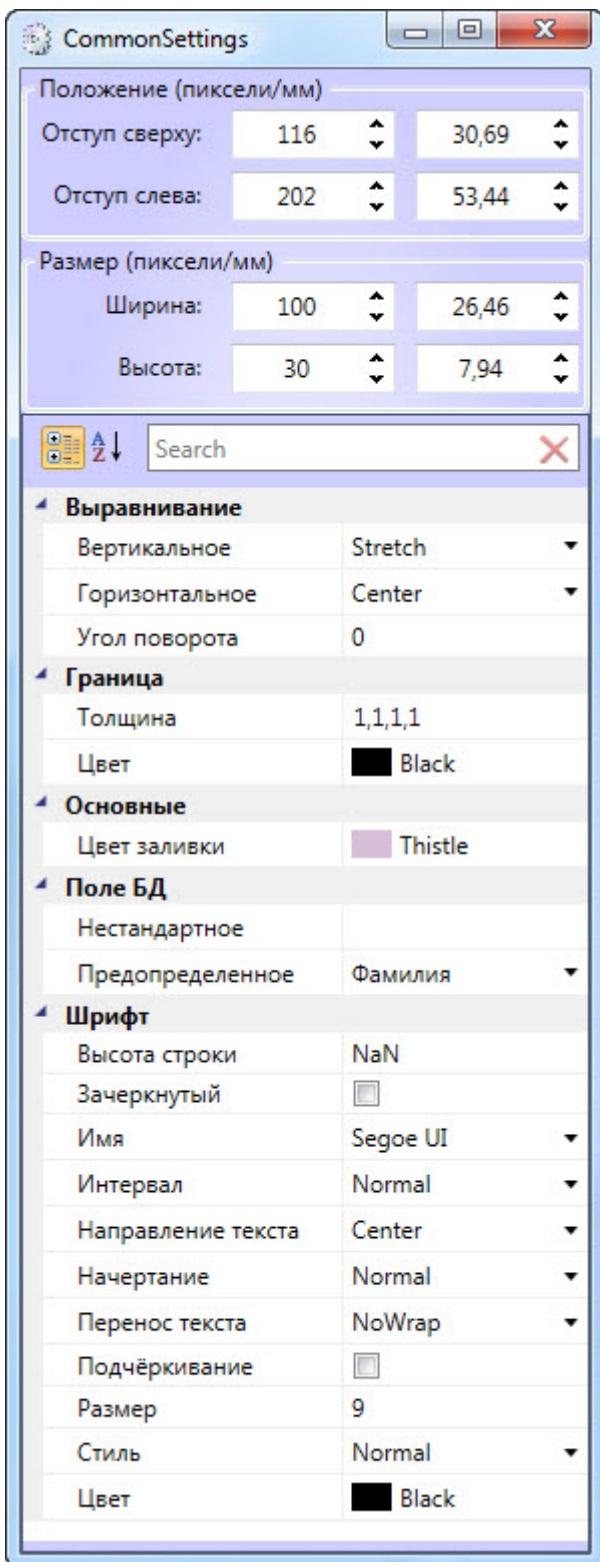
CommonSettings

Положение (пиксели/мм)

Отступ сверху: 116 30,69

Отступ слева: 202 53,44

Размер (пиксели/мм)

Ширина: 100 26,46

Высота: 30 7,94

Search

| | |
|---|---|
| **Выравнивание** | |
| Вертикальное | Stretch |
| Горизонтальное | Center |
| Угол поворота | 0 |
| **Граница** | |
| Толщина | 1,1,1,1 |
| Цвет | Black |
| **Основные** | |
| Цвет заливки | Thistle |
| **Поле БД** | |
| Нестандартное | |
| Предопределенное | Фамилия |
| **Шрифт** | |
| Высота строки | NaN |
| Зачеркнутый | |
| Имя | Segoe UI |
| Интервал | Normal |
| Направление текста | Center |
| Начертание | Normal |
| Перенос текста | NoWrap |
| Подчёркивание | |
| Размер | 9 |
| Стиль | Normal |
| Цвет | Black |